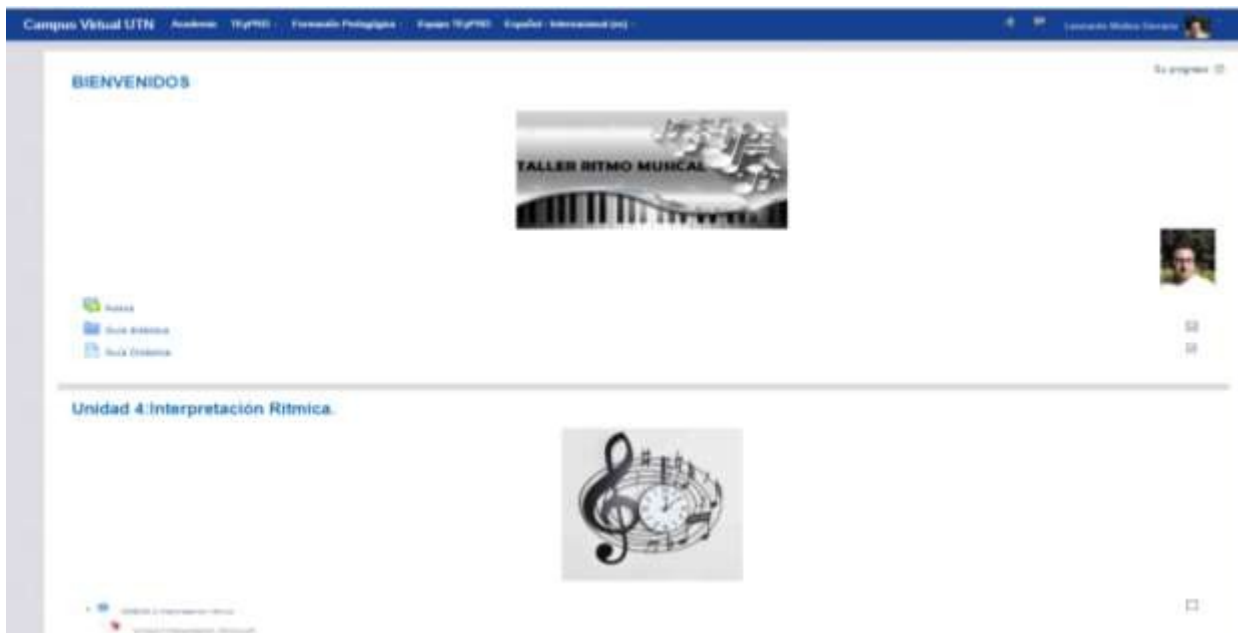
Campus Virtual UTN Academia TICyPNIO Formación Pedagógica Equipo TICyPNIO Español - Internacional (es) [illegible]

BIENVENIDOS

Su progreso

TALLER RITMO MUSICAL

Avisos
Guía didáctica
Guía Didáctica

Unidad 4:Interpretación Ritmica.

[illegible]
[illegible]